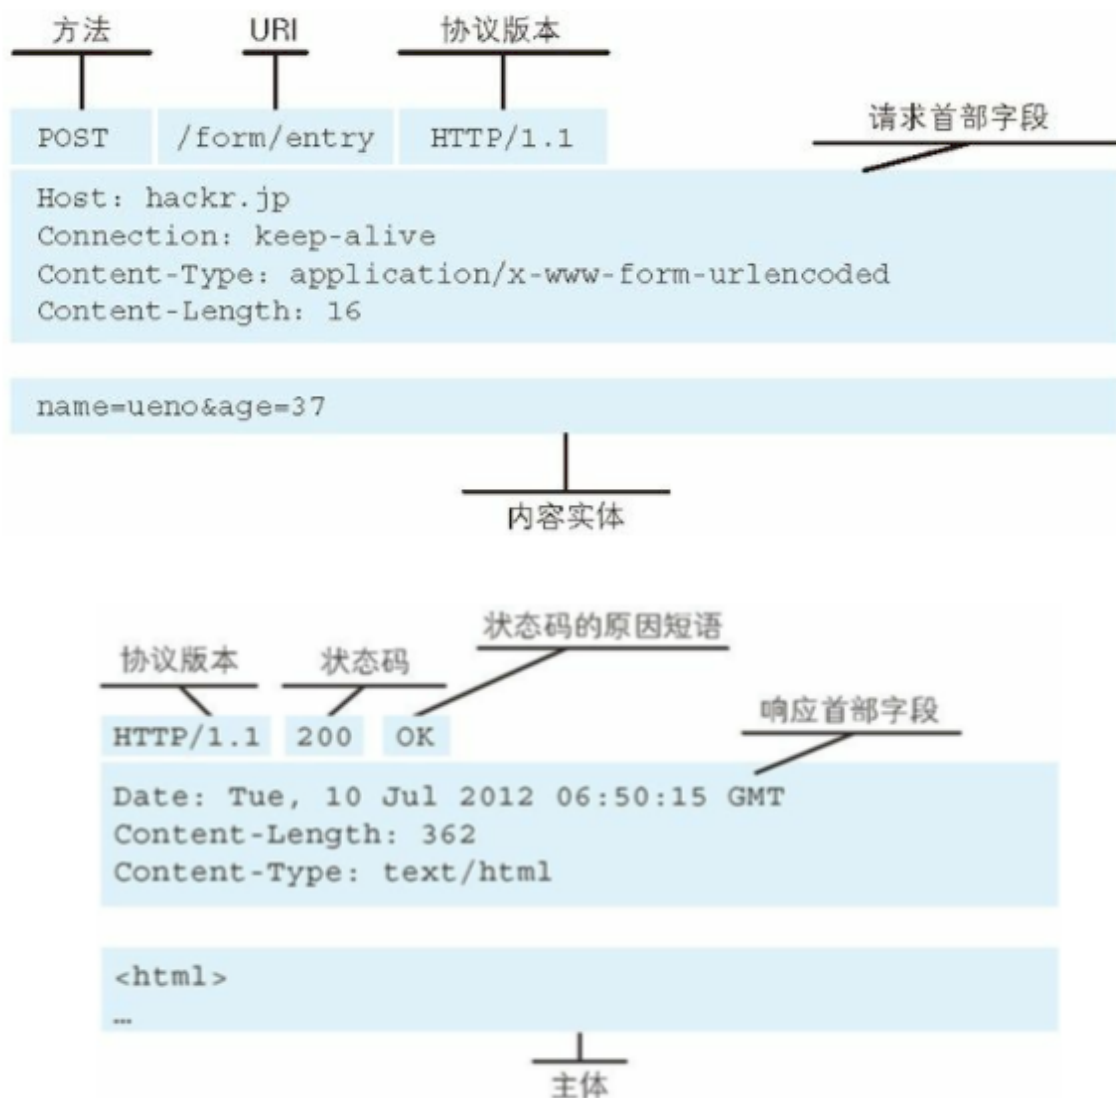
方法 URI 协议版本

POST /form/entry HTTP/1.1

请求首部字段

Host: hackr.jp
Connection: keep-alive
Content-Type: application/x-www-form-urlencoded
Content-Length: 16

name=ueno&age=37

内容实体

状态码的原因短语

协议版本 状态码

HTTP/1.1 200 OK

响应首部字段

Date: Tue, 10 Jul 2012 06:50:15 GMT
Content-Length: 362
Content-Type: text/html

<html>
…

主体